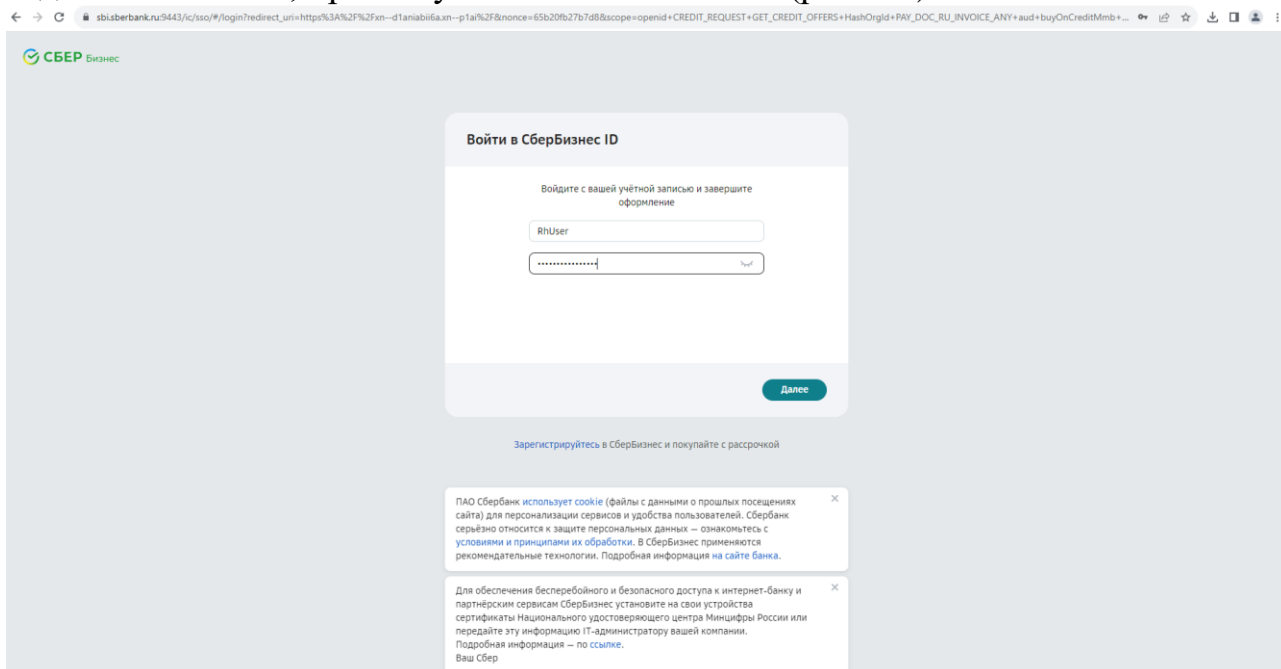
sbi.sberbank.ru:9443/ic/sso/#/login?redirect_uri=https%3A%2F%2Fxn--d1aniabii6a.xn--p1ai%2F&nonce=65b20fb27b7d8&scope=openid+CREDIT_REQUEST+GET_CREDIT_OFFERS+HashOrgId+PAY_DOC_RU_INVOICE_ANY+aud+buyOnCreditMmb+...

СБЕР Бизнес

Войти в СберБизнес ID

Войдите с вашей учётной записью и завершите оформление

RhUser

Далее

Зарегистрируйтесь в СберБизнес и покупайте с рассрочкой

ПАО Сбербанк использует cookie (файлы с данными о прошлых посещениях сайта) для персонализации сервисов и удобства пользователей. Сбербанк серьёзно относится к защите персональных данных — ознакомьтесь с условиями и принципами их обработки. В СберБизнес применяются рекомендательные технологии. Подробная информация на сайте банка.

Для обеспечения бесперебойного и безопасного доступа к интернет-банку и партнёрским сервисам СберБизнес установите на свои устройства сертификаты Национального удостоверяющего центра Минцифры России или передайте эту информацию IT-администратору вашей компании.
Подробная информация — по ссылке.
Ваш Сбер